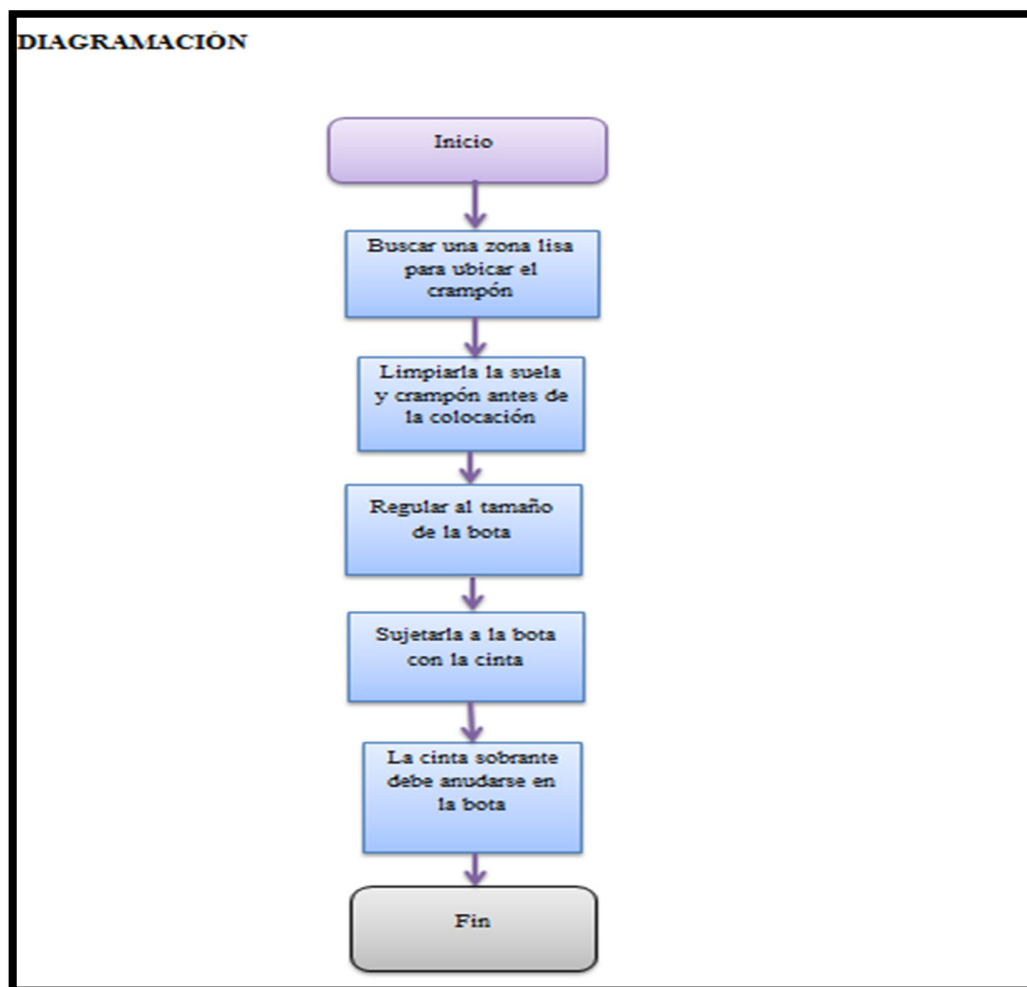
DIAGRAMACIÓN

Inicio

Buscar una zona lisa para ubicar el crampón

Limpiarla la suela y crampón antes de la colocación

Regular al tamaño de la bota

Sujetarla a la bota con la cinta

La cinta sobrante debe anudarse en la bota

Fin